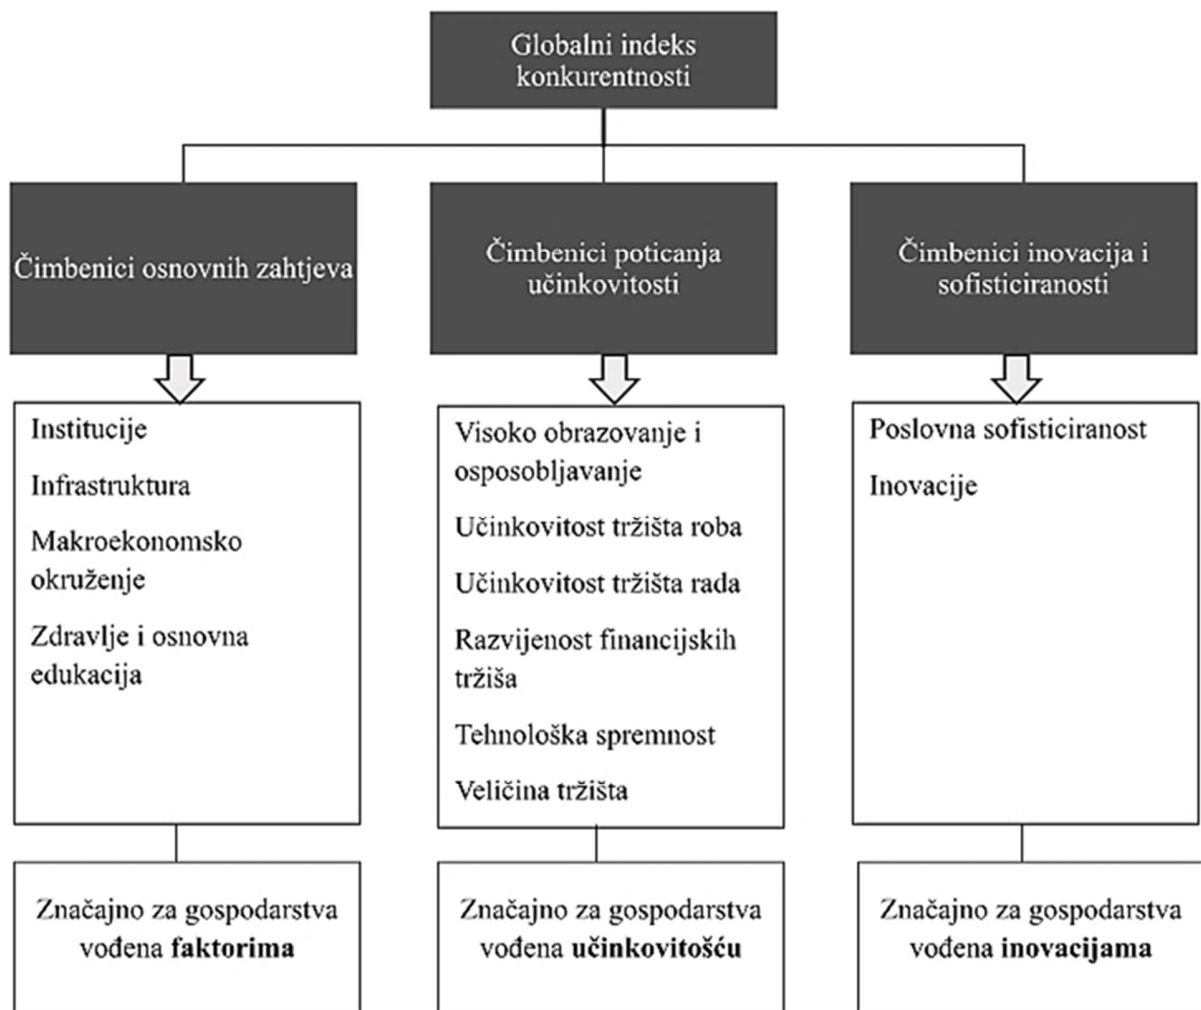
Globalni indeks konkurentnosti

Čimbenici osnovnih zahtjeva

Čimbenici poticanja učinkovitosti

Čimbenici inovacija i sofisticiranosti

Institucije

Infrastruktura

Makroekonomsko okruženje

Zdravlje i osnovna edukacija

Visoko obrazovanje i osposobljavanje

Učinkovitost tržišta roba

Učinkovitost tržišta rada

Razvijenost financijskih tržiša

Tehnološka spremnost

Veličina tržišta

Poslovna sofisticiranost

Inovacije

Značajno za gospodarstva vođena **faktorima**

Značajno za gospodarstva vođena **učinkovitošću**

Značajno za gospodarstva vođena **inovacijama**